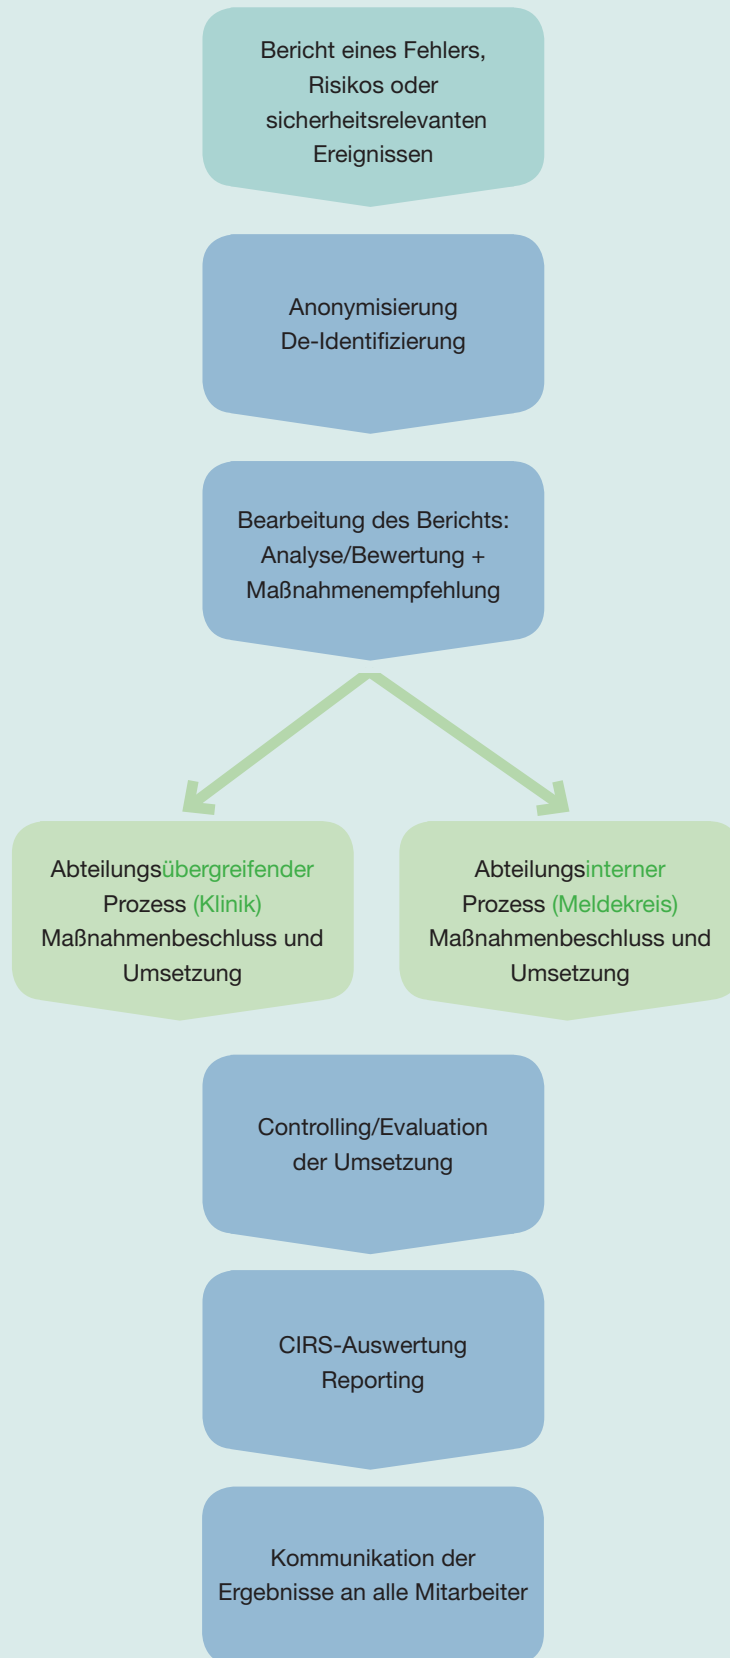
Bericht eines Fehlers, Risikos oder sicherheitsrelevanten Ereignissen

Anonymisierung
De-Identifizierung

Bearbeitung des Berichts: Analyse/Bewertung + Maßnahmenempfehlung

Abteilungsübergreifender Prozess (Klinik) Maßnahmenbeschluss und Umsetzung

Abteilungsinterner Prozess (Meldekreis) Maßnahmenbeschluss und Umsetzung

Controlling/Evaluation der Umsetzung

CIRS-Auswertung
Reporting

Kommunikation der Ergebnisse an alle Mitarbeiter